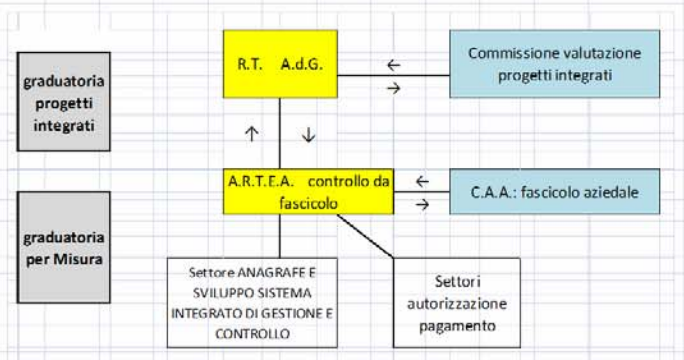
graduatoria progetti integrati

R.T. A.d.G.

←
→

Commissione valutazione progetti integrati

↑ ↓

A.R.T.E.A. controllo da fascicolo

←
→

C.A.A.: fascicolo aziedale

graduatoria per Misura

Settore ANAGRAFE E SVILUPPO SISTEMA INTEGRATO DI GESTIONE E CONTROLLO

Settori autorizzazione pagamento